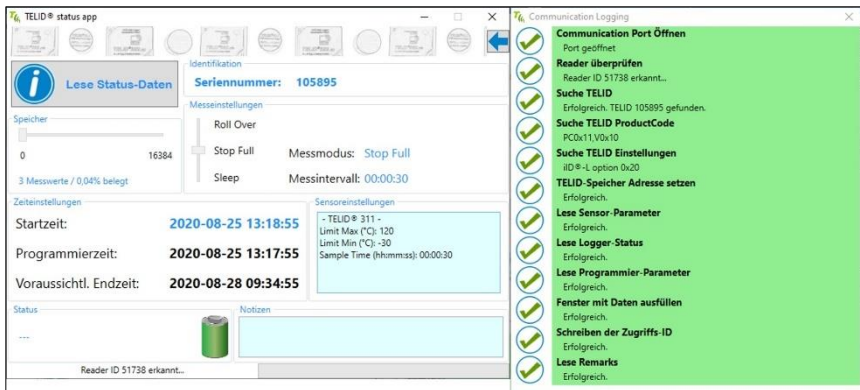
TELID® status app

Lese Status-Daten

Identifikation
Seriennummer: 105895

Messeinstellungen
Speicher
0 16384
3 Messwerte / 0,04% belegt

Roll Over
Stop Full
Sleep
Messmodus: Stop Full
Messintervall: 00:00:30

Zeiteinstellungen
Startzeit: 2020-08-25 13:18:55
Programmierzeit: 2020-08-25 13:17:55
Voraussichtl. Endzeit: 2020-08-28 09:34:55

Sensoreinstellungen
- TELID® 311 -
Limit Max (°C): 120
Limit Min (°C): -30
Sample Time (hh:mm:ss): 00:00:30

Status
---

Notizen

Reader ID 51738 erkannt...

Communication Logging

Communication Port Öffnen
Port geöffnet
Reader überprüfen
Reader ID 51738 erkannt...
Suche TELID
Erfolgreich. TELID 105895 gefunden.
Suche TELID ProductCode
PC0x11,V0x10
Suche TELID Einstellungen
iID®-L option 0x20
TELID-Speicher Adresse setzen
Erfolgreich.
Lese Sensor-Parameter
Erfolgreich.
Lese Logger-Status
Erfolgreich.
Lese Programmier-Parameter
Erfolgreich.
Fenster mit Daten ausfüllen
Erfolgreich.
Schreiben der Zugriffs-ID
Erfolgreich.
Lese Remarks
Erfolgreich.